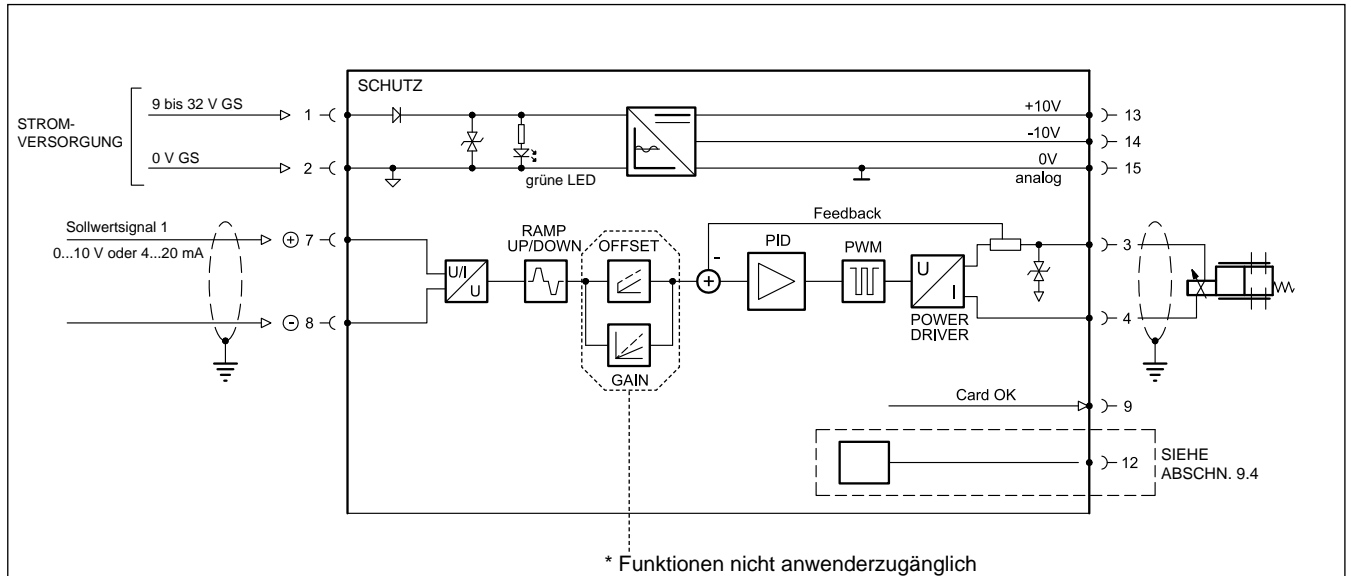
SCHUTZ

STROM-
VERSORGUNG

9 bis 32 V GS
1
0 V GS
2
grüne LED

+10V
13
-10V
14
0V
analog
15

Sollwertsignal 1
0...10 V oder 4...20 mA
⊕ 7
⊖ 8

U/I
U
RAMP
UP/DOWN
OFFSET
GAIN
Feedback
-
+
PID
PWM
U
I
POWER
DRIVER

3
4

Card OK
9

12
SIEHE
ABSCHN. 9.4

* Funktionen nicht anwenderzugänglich